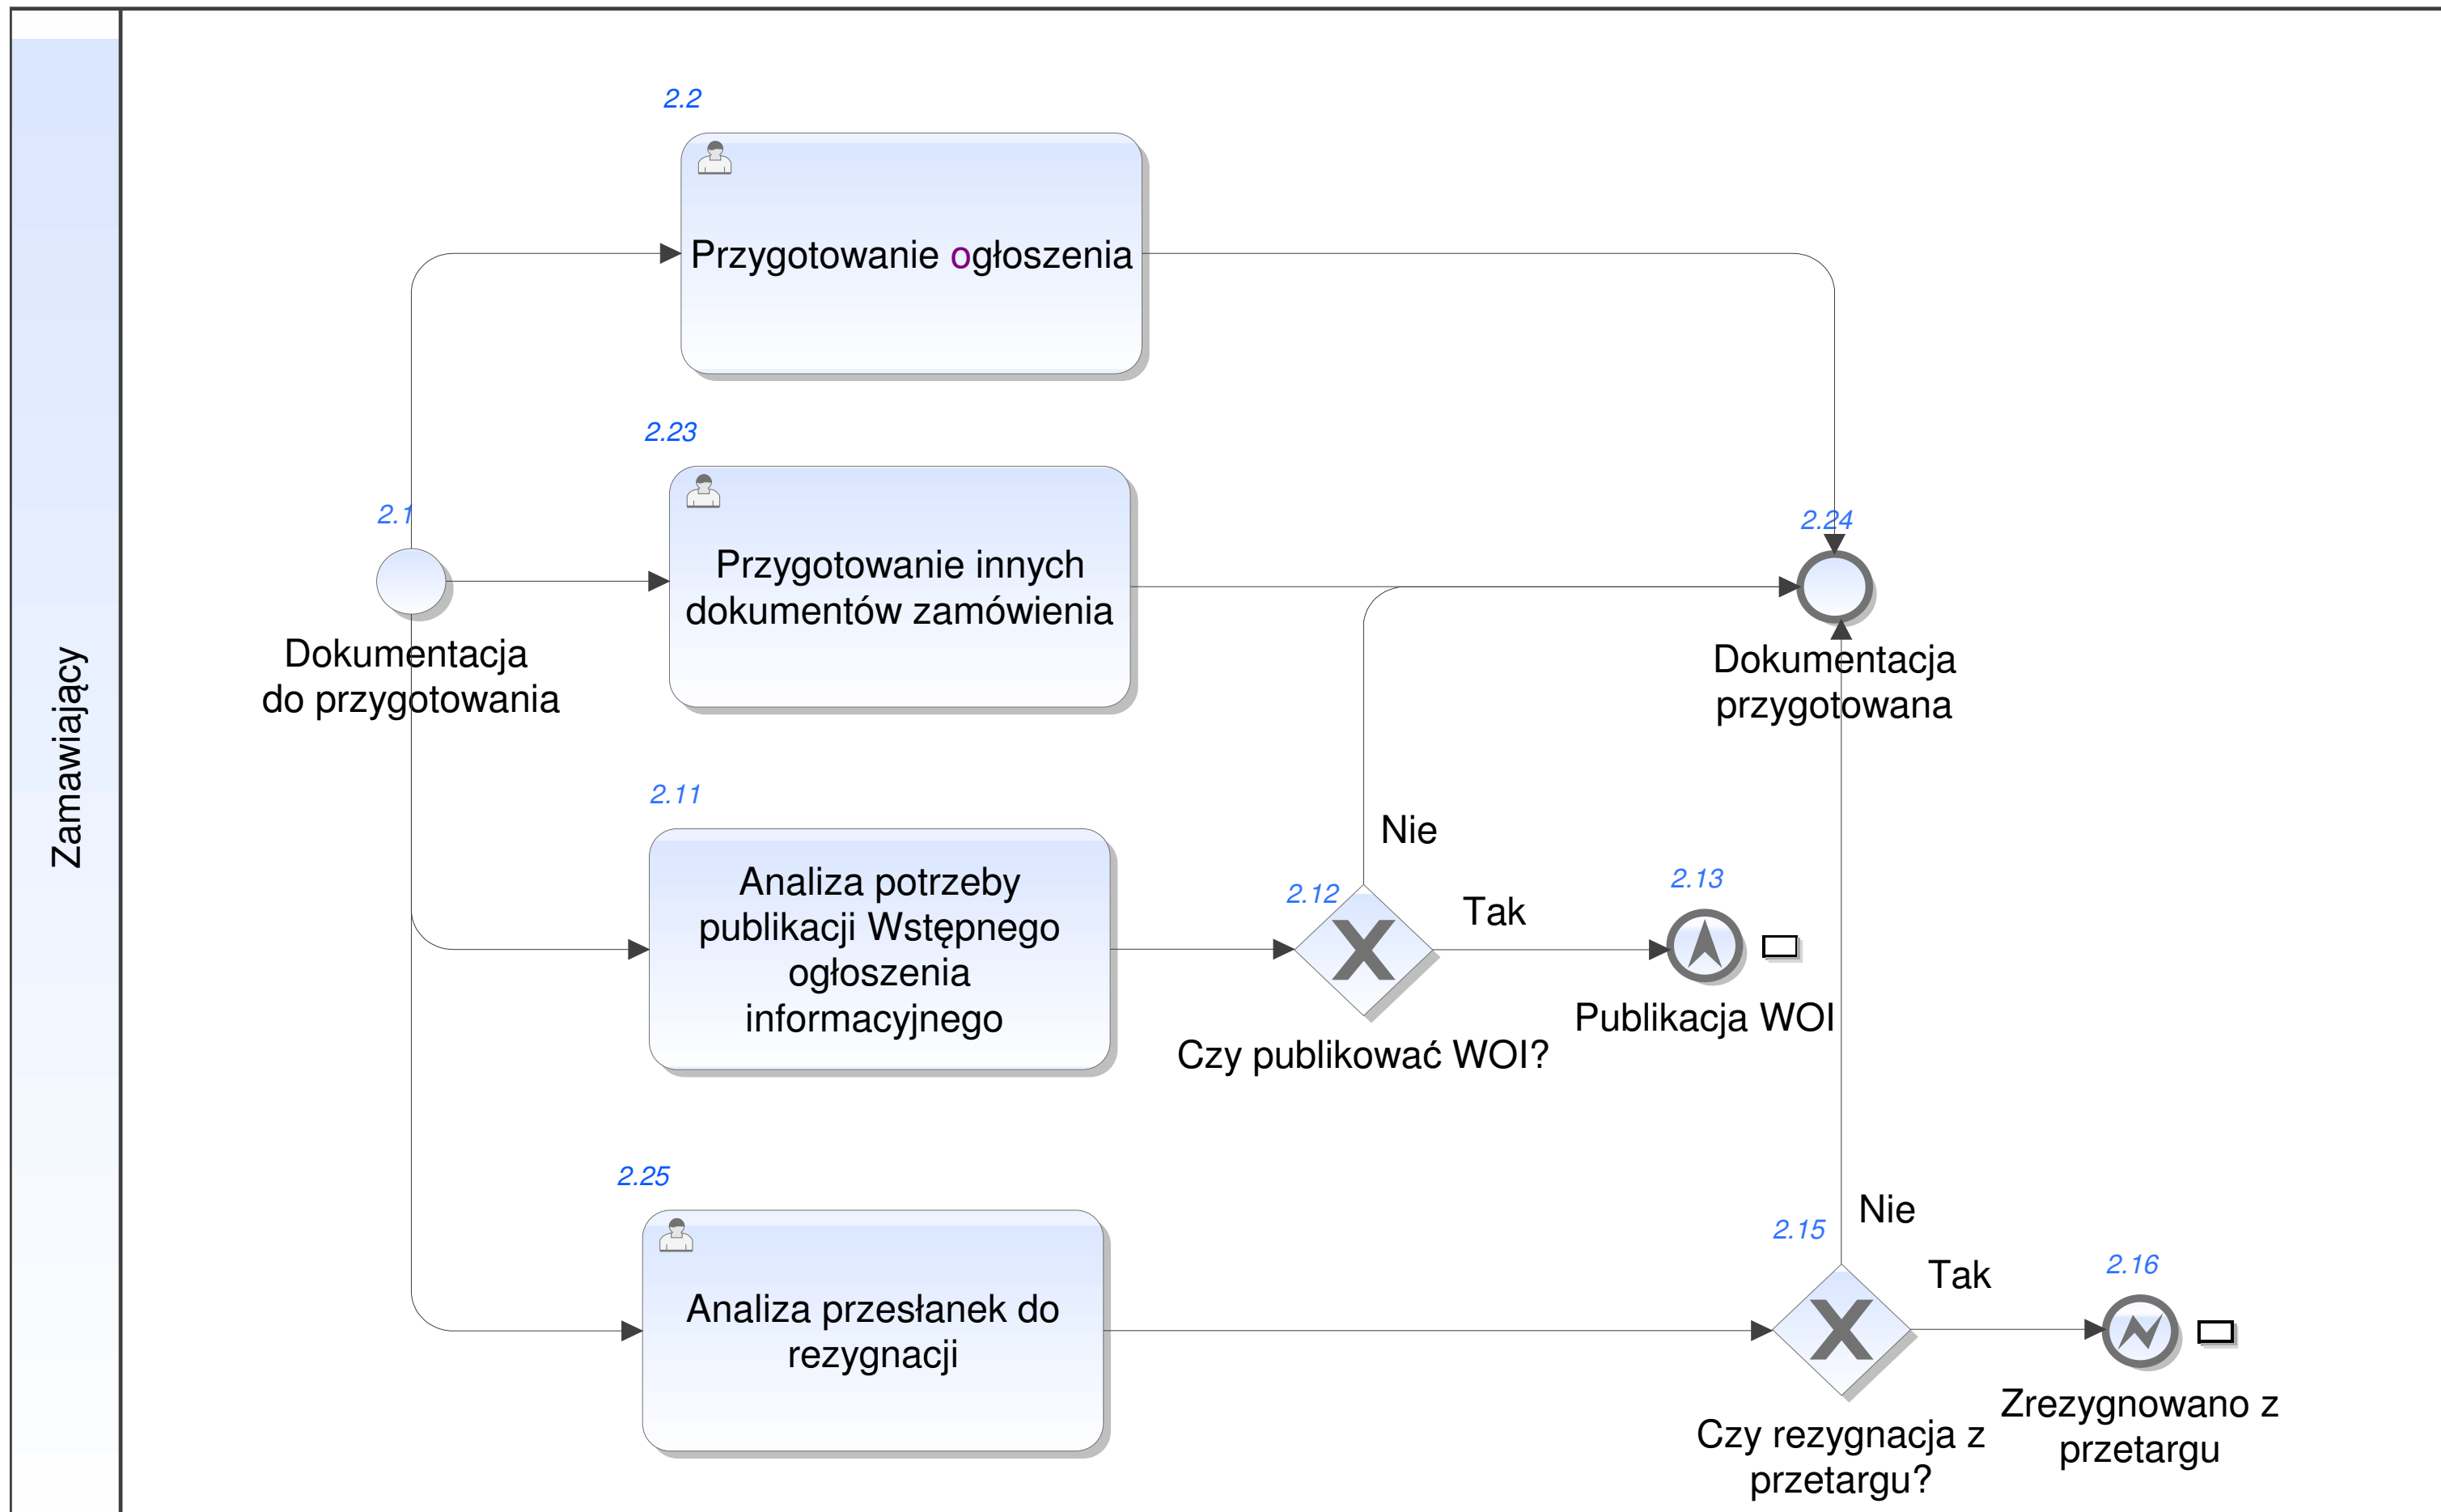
Zamawiający

2.2
Przygotowanie ogłoszenia

2.23
Przygotowanie innych dokumentów zamówienia

2.1
Dokumentacja do przygotowania

2.24
Dokumentacja przygotowana

2.11
Analiza potrzeby publikacji Wstępnego ogłoszenia informacyjnego

Nie
2.12
Tak
Czy publikować WOI?

2.13
Publikacja WOI

2.25
Analiza przesłanek do rezygnacji

Nie
2.15
Tak
Czy rezygnacja z przetargu?

2.16
Zrezygnowano z przetargu